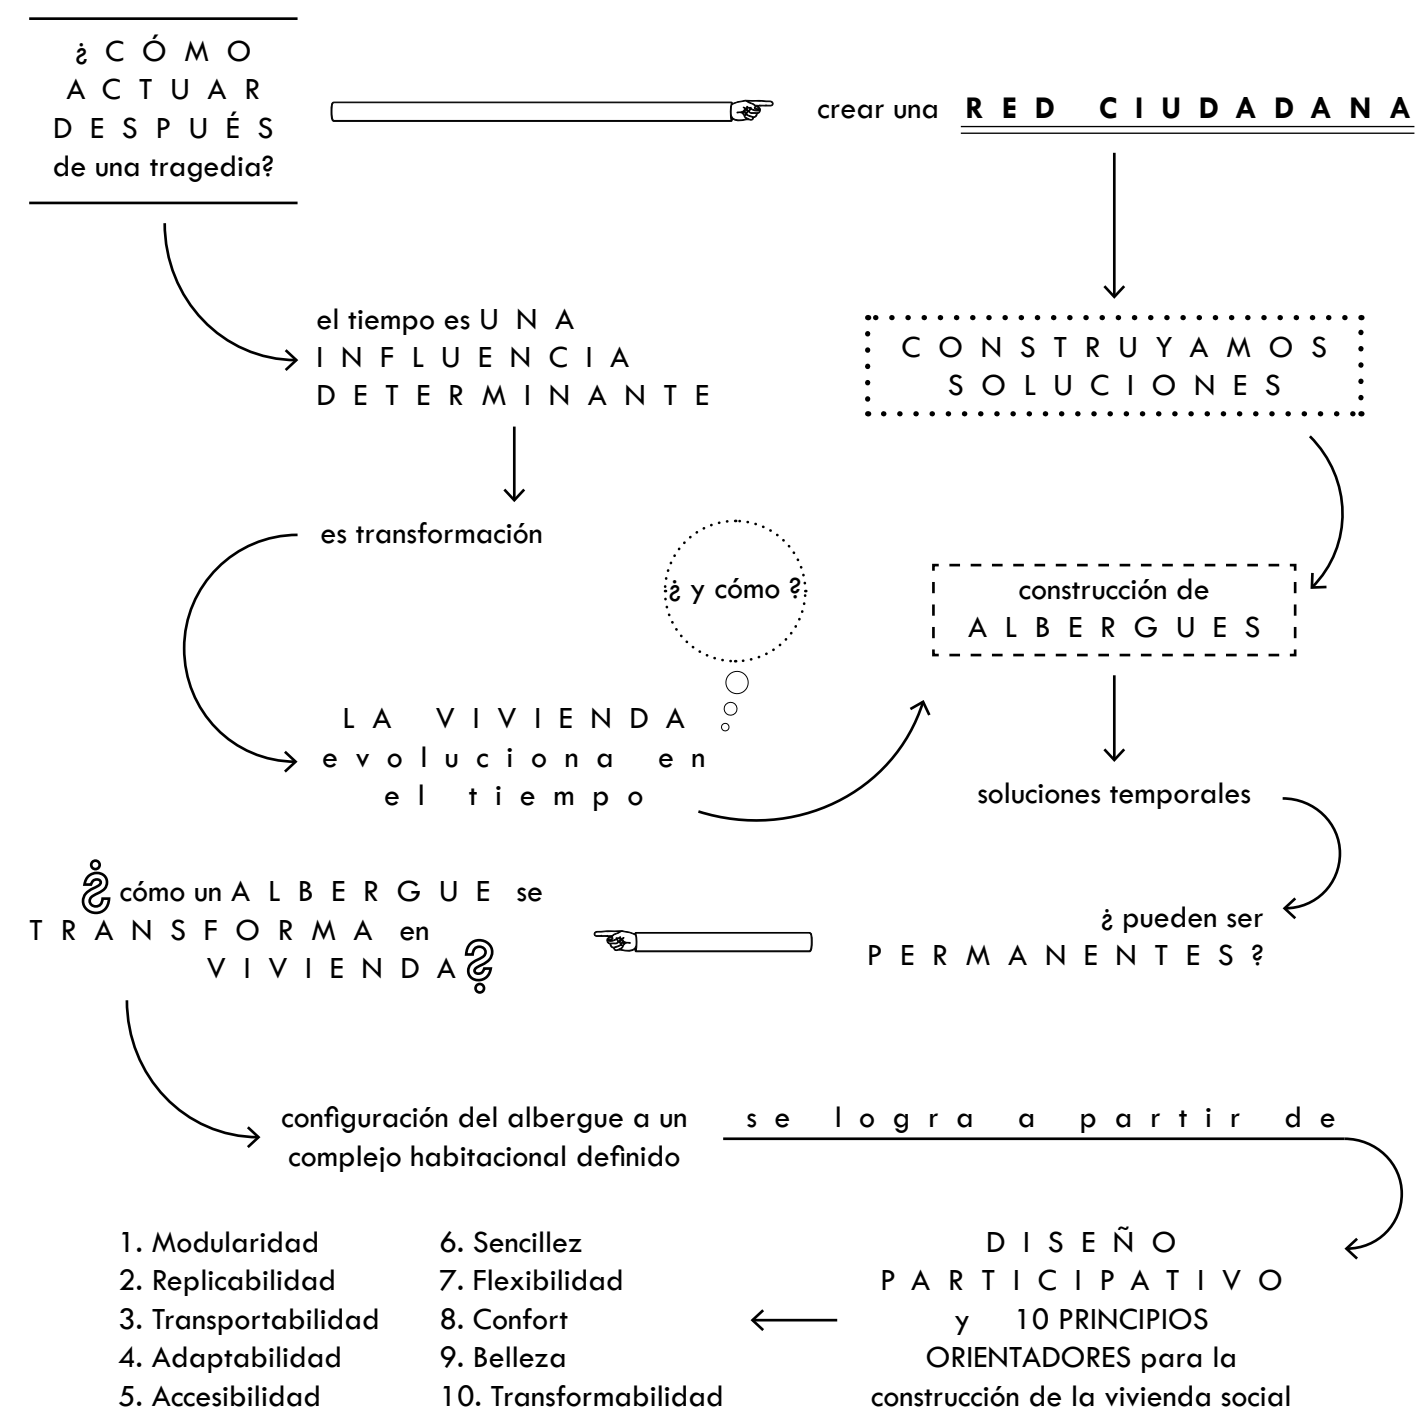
¿CÓMO ACTUAR DESPUÉS de una tragedia?

crear una RED CIUDADANA

el tiempo es UNA INFLUENCIA DETERMINANTE

CONSTRUYAMOS SOLUCIONES

es transformación

¿ y cómo ?

construcción de ALBERGUES

LA VIVIENDA evoluciona en el tiempo

soluciones temporales

¿ cómo un ALBERGUE se TRANSFORMA en VIVIENDA ?

¿ pueden ser PERMANENTES?

configuración del albergue a un complejo habitacional definido

se logra a partir de

1. Modularidad
2. Replicabilidad
3. Transportabilidad
4. Adaptabilidad
5. Accesibilidad

6. Sencillez
7. Flexibilidad
8. Confort
9. Belleza
10. Transformabilidad

DISEÑO PARTICIPATIVO y 10 PRINCIPIOS ORIENTADORES para la construcción de la vivienda social